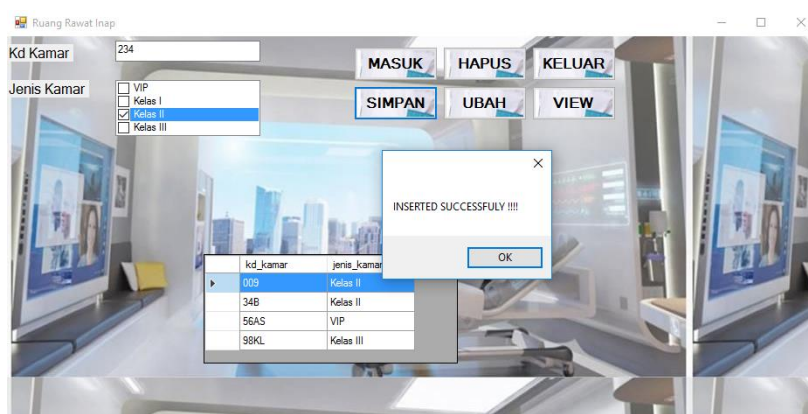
Ruang Rawat Inap

Kd Kamar 234

Jenis Kamar
VIP
Kelas I
Kelas II
Kelas III

MASUK HAPUS KELUAR
SIMPAN UBAH VIEW

INSERTED SUCCESSFULY !!!!
OK

| kd_kamar | jenis_kamar |
|---|---|
| 009 | Kelas II |
| 34B | Kelas II |
| 56AS | VIP |
| 98KL | Kelas III |